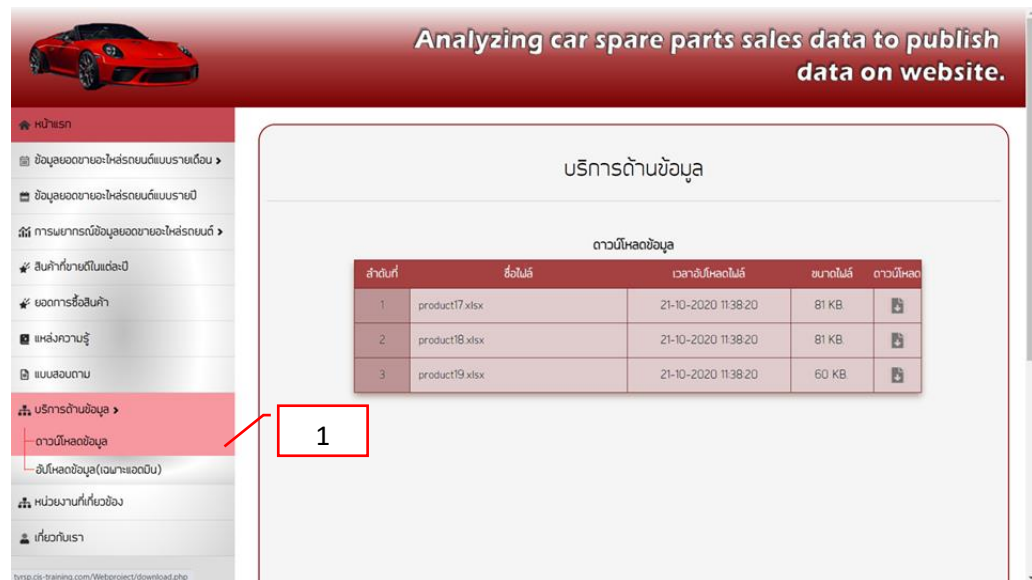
Analyzing car spare parts sales data to publish data on website.

หน้าแรก
ข้อมูลยอดขายอะไหล่รถยนต์แบบรายเดือน >
ข้อมูลยอดขายอะไหล่รถยนต์แบบรายปี
การพยากรณ์ข้อมูลยอดขายอะไหล่รถยนต์ >
สินค้าที่ขายดีในแต่ละปี
ยอดการซื้อสินค้า
แหล่งความรู้
แบบสอบถาม
บริการด้านข้อมูล >
ดาวน์โหลดข้อมูล
อัปโหลดข้อมูล(เฉพาะแอดมิน)
หน่วยงานที่เกี่ยวข้อง
เกี่ยวกับเรา

1

บริการด้านข้อมูล

ดาวน์โหลดข้อมูล

| ลำดับที่ | ชื่อไฟล์ | เวลาอัปโหลดไฟล์ | ขนาดไฟล์ | ดาวน์โหลด |
|---|---|---|---|---|
| 1 | product17.xlsx | 21-10-2020 11:38:20 | 81 KB. | |
| 2 | product18.xlsx | 21-10-2020 11:38:20 | 81 KB. | |
| 3 | product19.xlsx | 21-10-2020 11:38:20 | 60 KB. | |

tvrsp.cis-training.com/Webproject/download.php